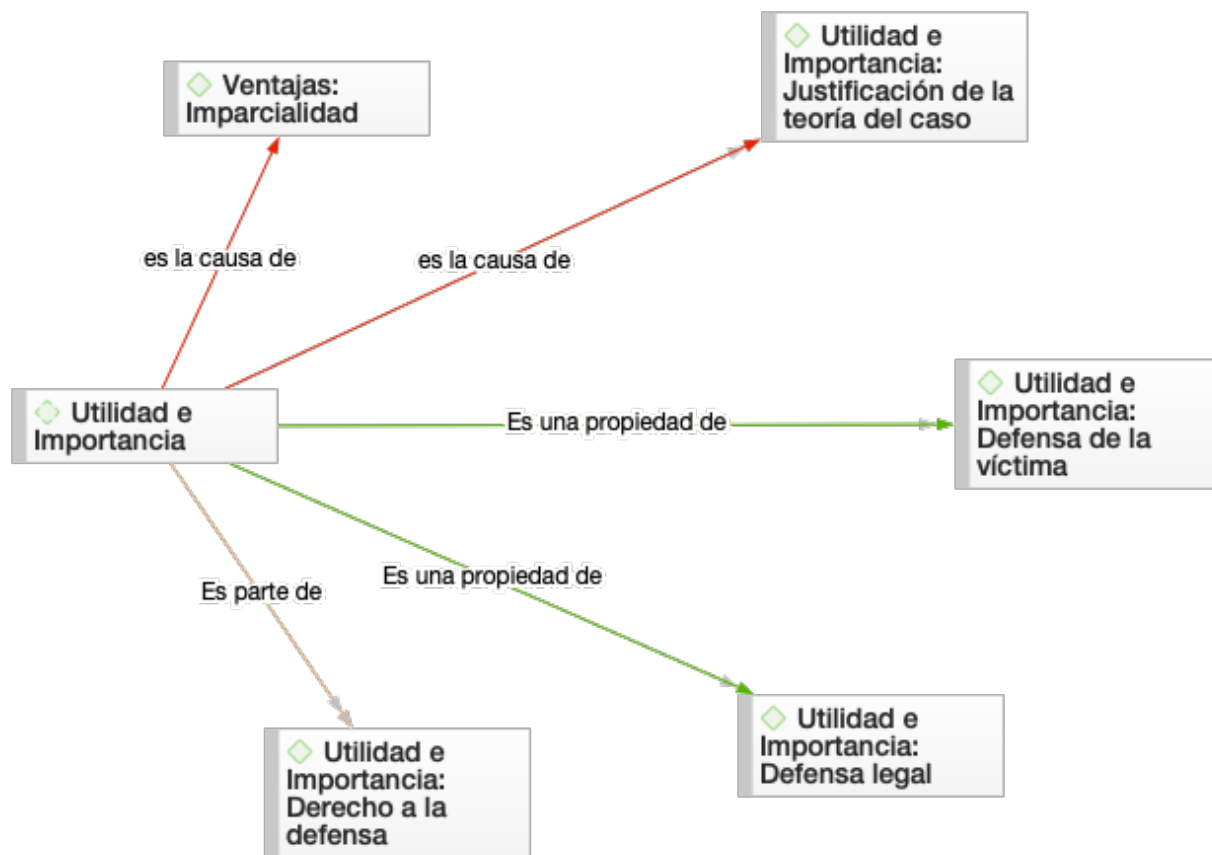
Ventajas: Imparcialidad

Utilidad e Importancia: Justificación de la teoría del caso

es la causa de

es la causa de

Utilidad e Importancia

Es una propiedad de

Utilidad e Importancia: Defensa de la víctima

Es parte de

Es una propiedad de

Utilidad e Importancia: Defensa legal

Utilidad e Importancia: Derecho a la defensa